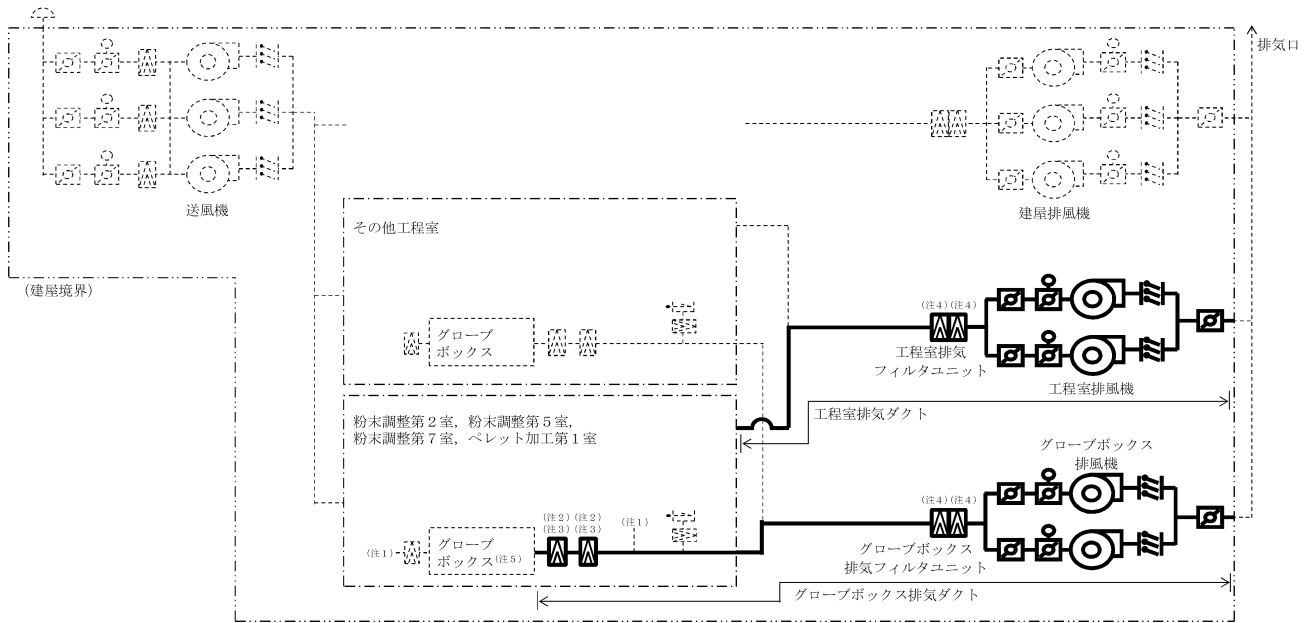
排気口

送風機

建屋排風機

その他工程室

(建屋境界)

グローブ
ボックス

(注4)(注4)

工程室排気
フィルタユニット

工程室排風機

工程室排気ダクト

粉末調整第２室，粉末調整第５室，
粉末調整第７室，ペレット加工第１室

グローブボックス
排風機

(注2)(注2)
(注3)(注3)

(注1)

(注4)(注4)

(注1)

グローブ
ボックス(注5)

グローブボックス
排気フィルタユニット

グローブボックス排気ダクト